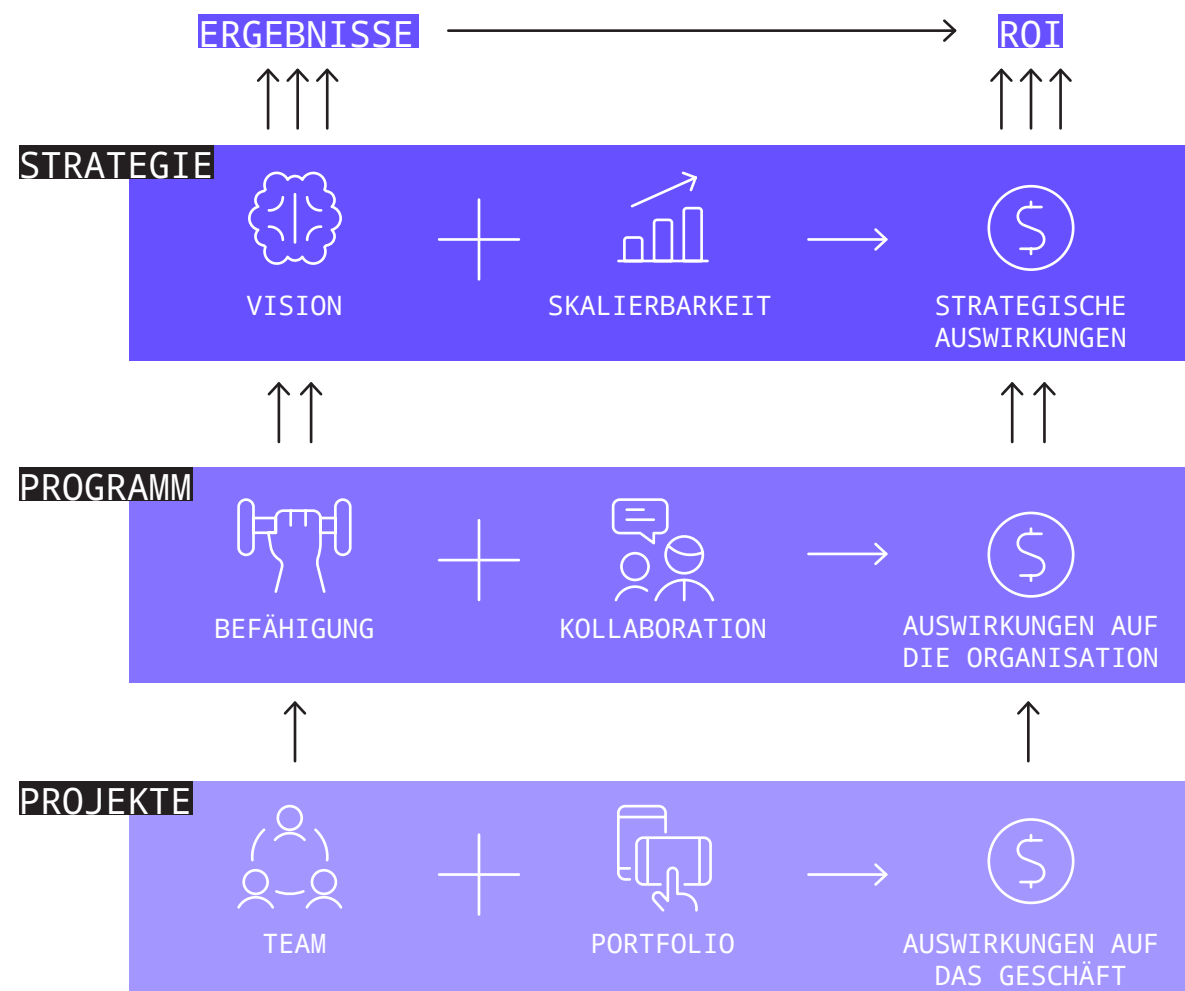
ERGEBNISSE → ROI

STRATEGIE

VISION + SKALIERBARKEIT → STRATEGISCHE AUSWIRKUNGEN

PROGRAMM

BEFÄHIGUNG + KOLLABORATION → AUSWIRKUNGEN AUF DIE ORGANISATION

PROJEKTE

TEAM + PORTFOLIO → AUSWIRKUNGEN AUF DAS GESCHÄFT